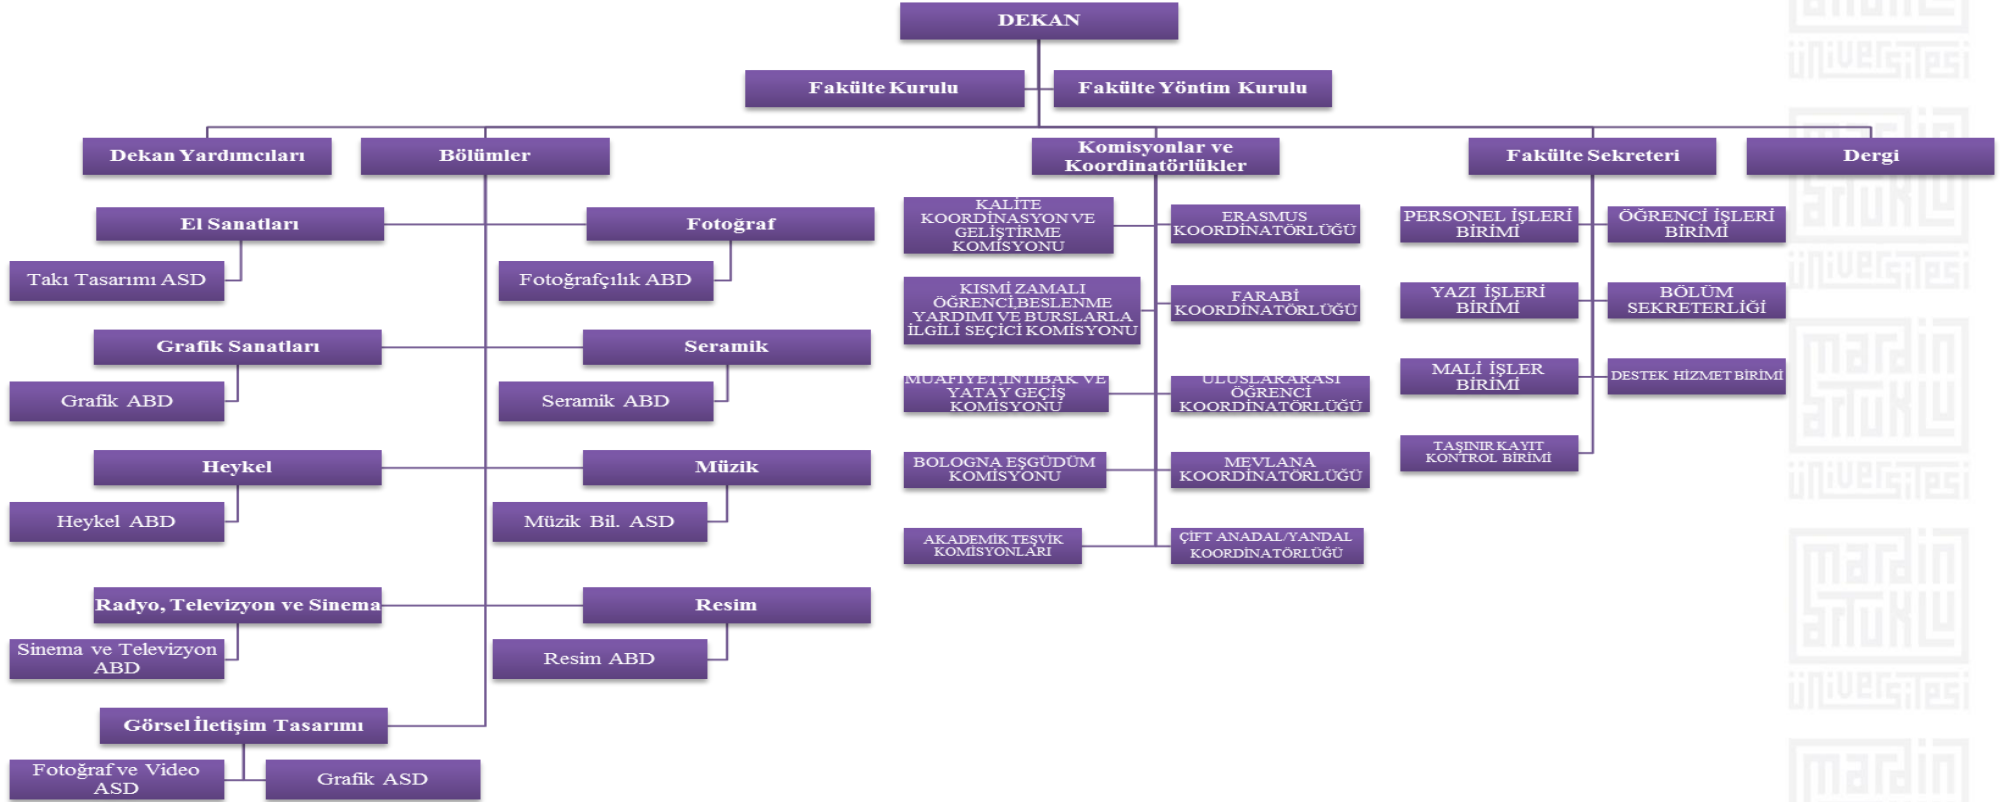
DEKAN

Fakülte Kurulu

Fakülte Yöntim Kurulu

Dekan Yardımcıları

Bölümler

Komisyonlar ve Koordinatörlükler

Fakülte Sekreteri

Dergi

El Sanatları

Takı Tasarımı ASD

Fotoğraf

Fotoğrafçılık ABD

Grafik Sanatları

Grafik ABD

Seramik

Seramik ABD

Heykel

Heykel ABD

Müzik

Müzik Bil. ASD

Radyo, Televizyon ve Sinema

Sinema ve Televizyon ABD

Resim

Resim ABD

Görsel İletişim Tasarımı

Fotoğraf ve Video ASD

Grafik ASD

KALİTE KOORDİNASYON VE GELİŞTİRME KOMİSYONU

ERASMUS KOORDİNATÖRLÜĞÜ

KISMİ ZAMALI ÖĞRENCİ,BESLENME YARDIMI VE BURSLARLA İLGİLİ SEÇİCİ KOMİSYONU

FARABİ KOORDİNATÖRLÜĞÜ

MUAFİYET,İNTİBAK VE YATAY GEÇİŞ KOMİSYONU

ULUSLARARASI ÖĞRENCİ KOORDİNATÖRLÜĞÜ

BOLOGNA EŞGÜDÜM KOMİSYONU

MEVLANA KOORDİNATÖRLÜĞÜ

AKADEMİK TEŞVİK KOMİSYONLARI

ÇİFT ANADAL/YANDAL KOORDİNATÖRLÜĞÜ

PERSONEL İŞLERİ BİRİMİ

ÖĞRENCİ İŞLERİ BİRİMİ

YAZI İŞLERİ BİRİMİ

BÖLÜM SEKRETERLİĞİ

MALİ İŞLER BİRİMİ

DESTEK HİZMET BİRİMİ

TAŞINIR KAYIT KONTROL BİRİMİ

mardin artuklu üniversitesi